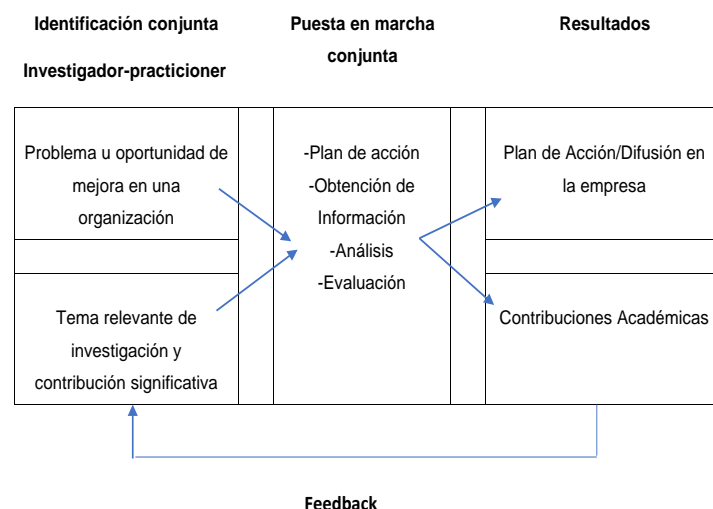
Identificación conjunta

Investigador-practicioner

Puesta en marcha conjunta

Resultados

Problema u oportunidad de mejora en una organización

Tema relevante de investigación y contribución significativa

-Plan de acción
-Obtención de Información
-Análisis
-Evaluación

Plan de Acción/Difusión en la empresa

Contribuciones Académicas

Feedback